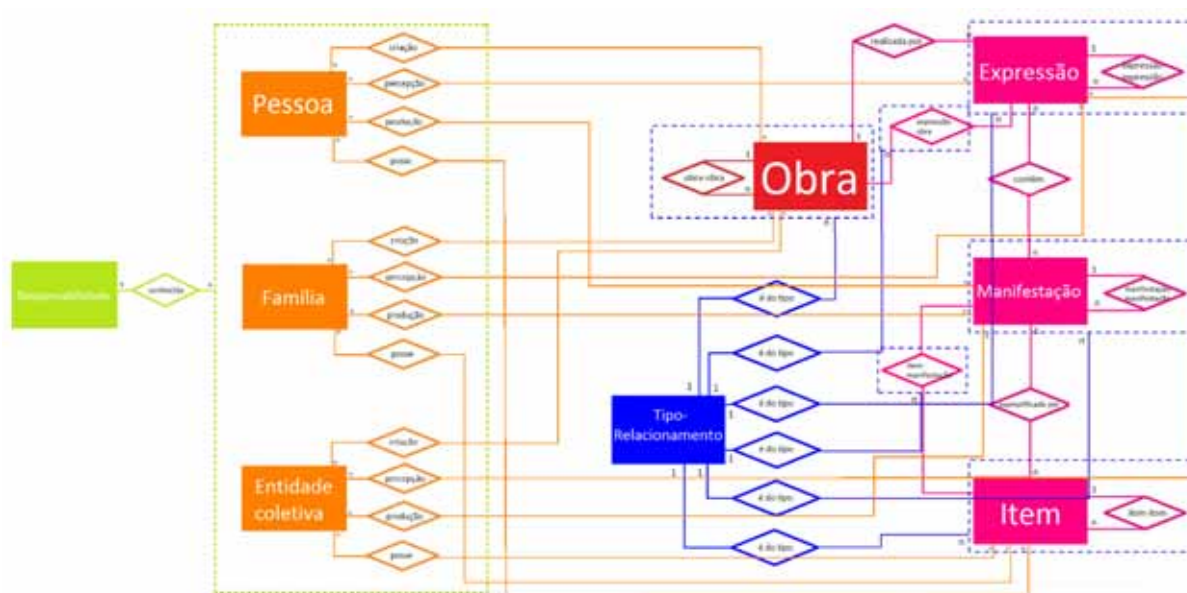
Responsabilidade
1
conhecida
n
Pessoa
criação
percepção
produção
posse
Família
criação
percepção
produção
posse
Entidade coletiva
criação
percepção
produção
posse
Obra
obra-obra
1
n
n
realizada por
Expressão
1
n
expressão-expressão
expressão-obra
contém
Manifestação
1
n
manifestação-manifestação
item-manifestação
exemplificada por
Item
item-item
1
n
Tipo-Relacionamento
1
1
1
1
1
1
é do tipo
é do tipo
é do tipo
é do tipo
é do tipo
é do tipo
n
n
n
n